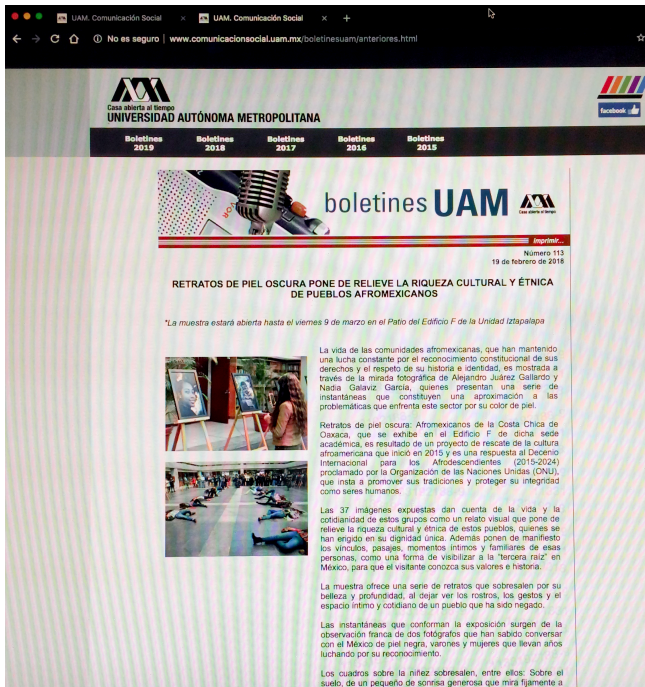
UAM. Comunicación Social × UAM. Comunicación Social × +

No es seguro | www.comunicacionsocial.uam.mx/boletinesuam/anteriores.html

Casa abierta al tiempo
UNIVERSIDAD AUTÓNOMA METROPOLITANA

facebook

Boletines 2019 | Boletines 2018 | Boletines 2017 | Boletines 2016 | Boletines 2015

boletines UAM

Casa abierta al tiempo

imprimir...

Número 113
19 de febrero de 2018

RETRATOS DE PIEL OSCURA PONE DE RELIEVE LA RIQUEZA CULTURAL Y ÉTNICA DE PUEBLOS AFROMEXICANOS

*La muestra estará abierta hasta el viernes 9 de marzo en el Patio del Edificio F de la Unidad Iztapalapa

La vida de las comunidades afromexicanas, que han mantenido una lucha constante por el reconocimiento constitucional de sus derechos y el respeto de su historia e identidad, es mostrada a través de la mirada fotográfica de Alejandro Juárez Gallardo y Nadia Galaviz García, quienes presentan una serie de instantáneas que constituyen una aproximación a las problemáticas que enfrenta este sector por su color de piel.

Retratos de piel oscura: Afromexicanos de la Costa Chica de Oaxaca, que se exhibe en el Edificio F de dicha sede académica, es resultado de un proyecto de rescate de la cultura afroamericana que inició en 2015 y es una respuesta al Decenio Internacional para los Afrodescendientes (2015-2024) proclamado por la Organización de las Naciones Unidas (ONU), que insta a promover sus tradiciones y proteger su integridad como seres humanos.

Las 37 imágenes expuestas dan cuenta de la vida y la cotidianidad de estos grupos como un relato visual que pone de relieve la riqueza cultural y étnica de estos pueblos, quienes se han erigido en su dignidad única. Además ponen de manifiesto los vínculos, pasajes, momentos íntimos y familiares de esas personas, como una forma de visibilizar a la "tercera raíz" en México, para que el visitante conozca sus valores e historia.

La muestra ofrece una serie de retratos que sobresalen por su belleza y profundidad, al dejar ver los rostros, los gestos y el espacio íntimo y cotidiano de un pueblo que ha sido negado.

Las instantáneas que conforman la exposición surgen de la observación franca de dos fotógrafos que han sabido conversar con el México de piel negra, varones y mujeres que llevan años luchando por su reconocimiento.

Los cuadros sobre la niñez sobresalen, entre ellos: Sobre el suelo, de un pequeño de sonrisa generosa que mira fijamente a